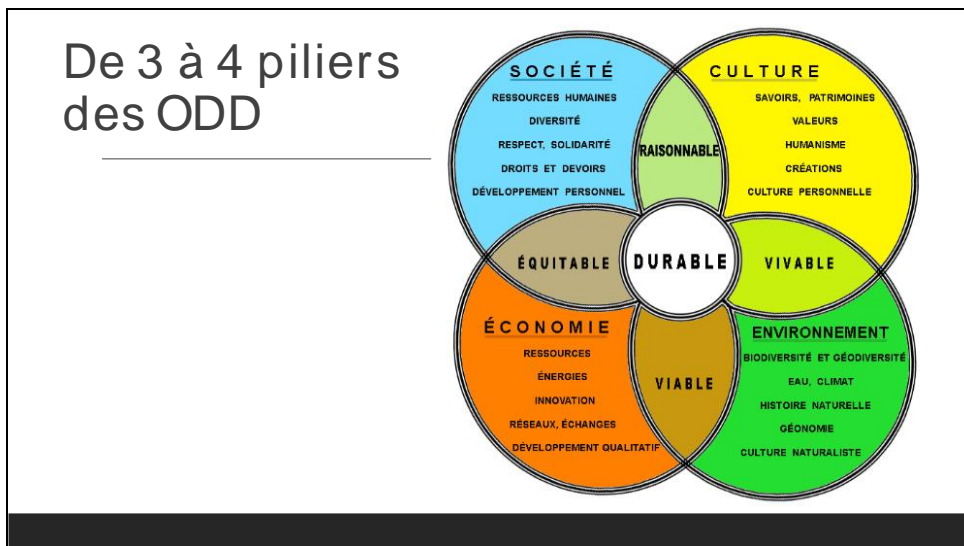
De 3 à 4 piliers des ODD

SOCIÉTÉ
RESSOURCES HUMAINES
DIVERSITÉ
RESPECT, SOLIDARITÉ
DROITS ET DEVOIRS
DÉVELOPPEMENT PERSONNEL

CULTURE
SAVOIRS, PATRIMOINES
VALEURS
HUMANISME
CRÉATIONS
CULTURE PERSONNELLE

RAISONNABLE

ÉQUITABLE

DURABLE

VIVABLE

ÉCONOMIE
RESSOURCES
ÉNERGIES
INNOVATION
RÉSEAUX, ÉCHANGES
DÉVELOPPEMENT QUALITATIF

VIABLE

ENVIRONNEMENT
BIODIVERSITÉ ET GÉODIVERSITÉ
EAU, CLIMAT
HISTOIRE NATURELLE
GÉONOMIE
CULTURE NATURALISTE